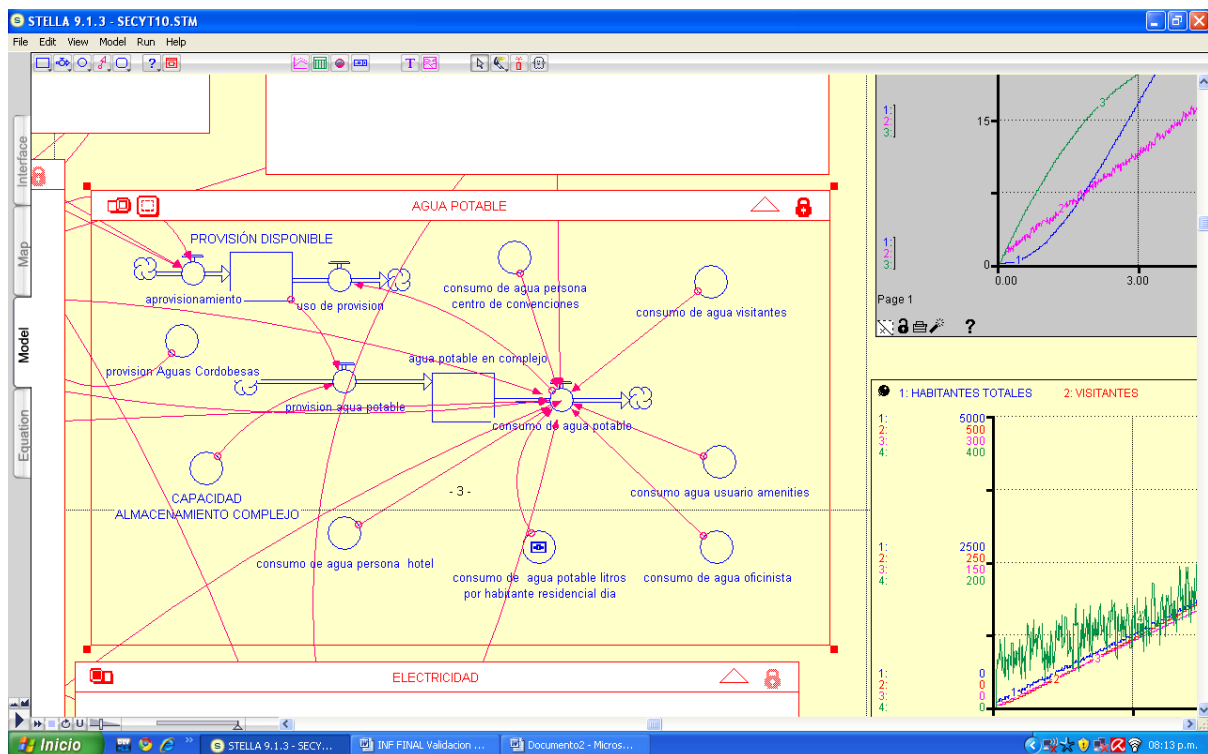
STELLA 9.1.3 - SECYT10.STM

File Edit View Model Run Help

Interface
Map
Model
Equation

AGUA POTABLE

PROVISIÓN DISPONIBLE

aprovisionamiento

uso de provision

consumo de agua persona centro de convenciones

consumo de agua visitantes

provision Aguas Cordobesas

agua potable en complejo

provision agua potable

consumo de agua potable

CAPACIDAD ALMACENAMIENTO COMPLEJO

- 3 -

consumo agua usuario amenities

consumo de agua persona hotel

consumo de agua potable litros por habitante residencial dia

consumo de agua oficinista

ELECTRICIDAD

1:
2:
3:

15

1:
2:
3:

0

0.00

3.00

Page 1

?

1: HABITANTES TOTALES 2: VISITANTES

| | |
|---|---|
| 1: | 5000 |
| 2: | 500 |
| 3: | 300 |
| 4: | 400 |

| | |
|---|---|
| 1: | 2500 |
| 2: | 250 |
| 3: | 150 |
| 4: | 200 |

| | |
|---|---|
| 1: | 0 |
| 2: | 0 |
| 3: | 0 |
| 4: | 0 |

Inicio

STELLA 9.1.3 - SECY...

INF FINAL Validacion ...

Documento2 - Micros...

08:13 p.m.